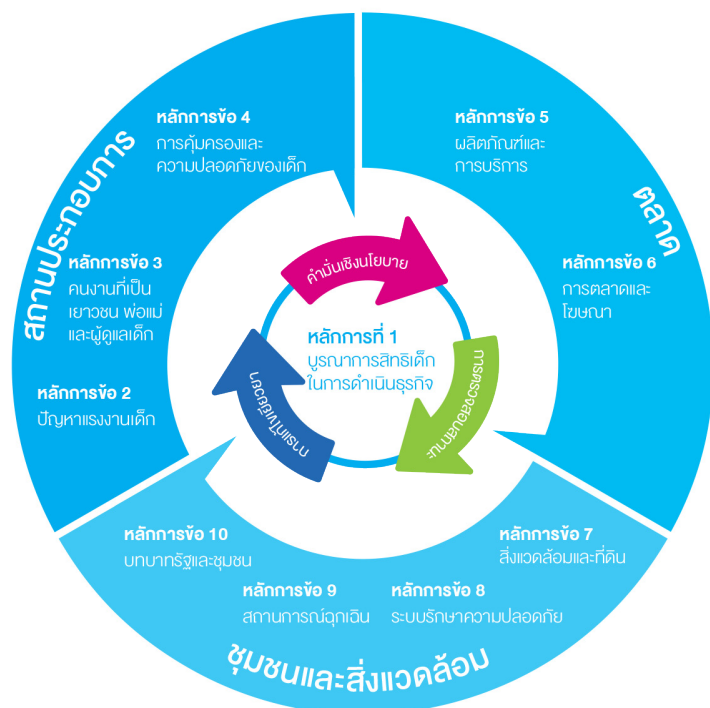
สถานประกอบการ

หลักการข้อ 4
การคุ้มครองและความปลอดภัยของเด็ก

หลักการข้อ 3
คนงานที่เป็นเยาวชน พ่อแม่และผู้ดูแลเด็ก

หลักการข้อ 2
ปัญหาแรงงานเด็ก

ตลาด

หลักการข้อ 5
ผลิตภัณฑ์และการบริการ

หลักการข้อ 6
การตลาดและโฆษณา

คำมั่นเชิงนโยบาย

หลักการที่ 1
บูรณาการสิทธิเด็กในการดำเนินธุรกิจ

การตรวจสอบธุรกิจ

การแก้ไขเยียวยา

หลักการข้อ 10
บทบาทรัฐและชุมชน

หลักการข้อ 9
สถานการณ์ฉุกเฉิน

หลักการข้อ 8
ระบบรักษาความปลอดภัย

หลักการข้อ 7
สิ่งแวดล้อมและที่ดิน

ชุมชนและสิ่งแวดล้อม